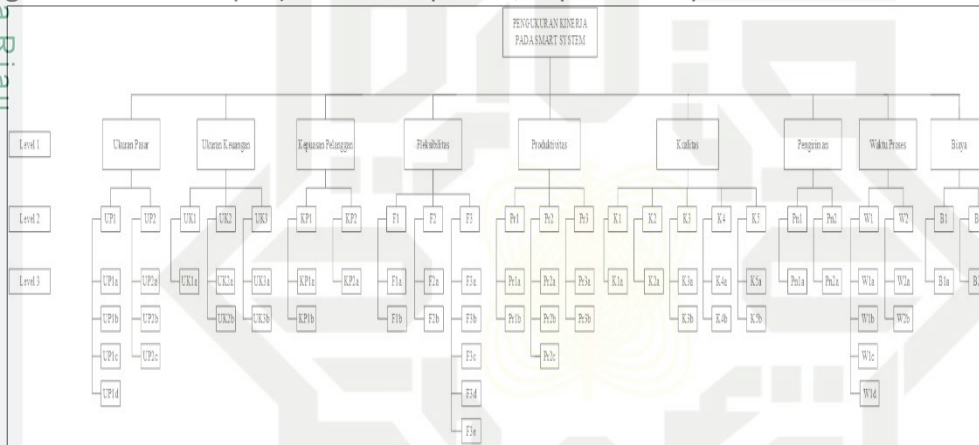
Riau

PENGUKURAN KINERJA PADA SMART SYSTEM

Level 1

Level 2

Level 3

Ukuran Pasar

Ukuran Keuangan

Kepuasan Pelanggan

Fleksibilitas

Produktivitas

Kualitas

Pengiriman

Waktu Proses

Biaya

UP1
UP2
UK1
UK2
UK3
KP1
KP2
F1
F2
F3
Pr1
Pr2
Pr3
K1
K2
K3
K4
K5
Pn1
Pn2
W1
W2
B1
B

UP1a
UP1b
UP1c
UP1d
UP2a
UP2b
UP2c
UK1a
UK2a
UK2b
UK3a
UK3b
KP1a
KP1b
KP2a
F1a
F1b
F2a
F2b
F3a
F3b
F3c
F3d
F3e
Pr1a
Pr1b
Pr2a
Pr2b
Pr2c
Pr3a
Pr3b
K1a
K2a
K3a
K3b
K4a
K4b
K5a
K5b
Pn1a
Pn2a
W1a
W1b
W1c
W1d
W2a
W2b
B1a
B